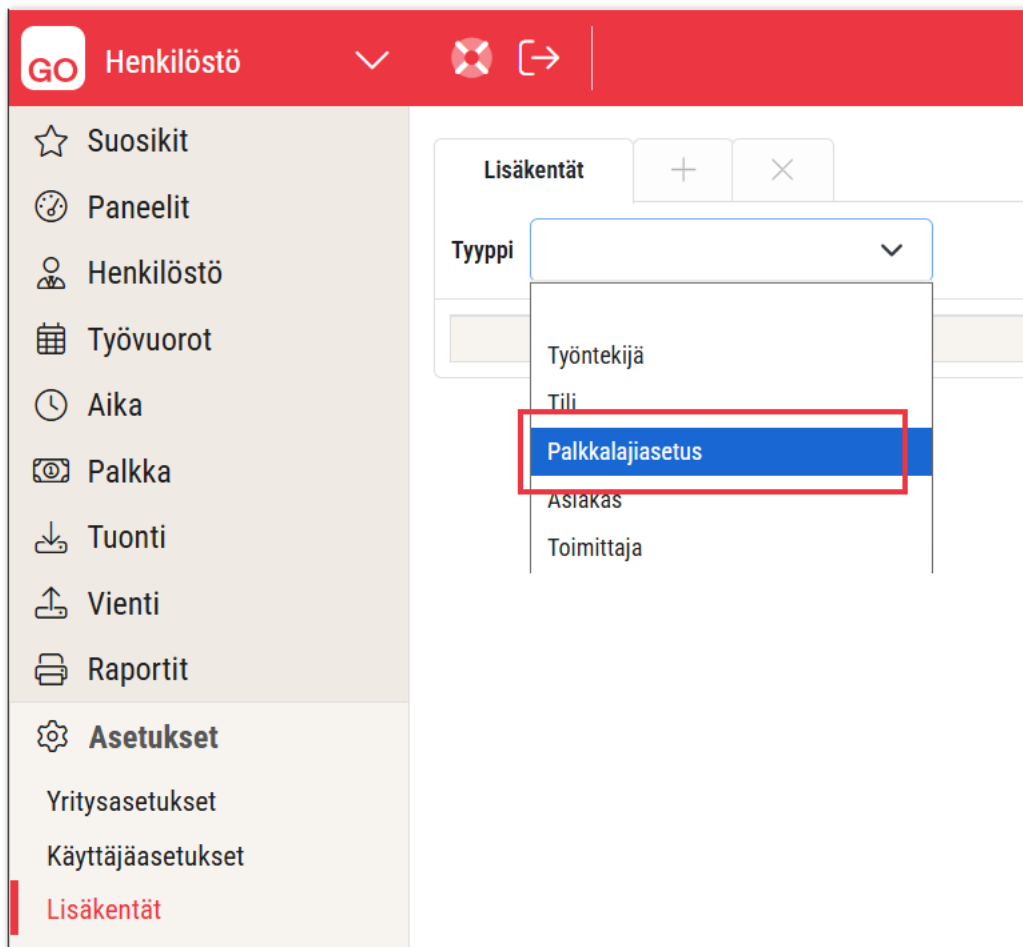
GO Henkilöstö

Suosikit
Paneelit
Henkilöstö
Työvuorot
Aika
Palkka
Tuonti
Vienti
Raportit
Asetukset
Yritysasetukset
Käyttäjäasetukset
Lisäkentät

Lisäkentät + ×

Tyyppi

Työntekijä
Tili
Palkkalajiasetus
Asiakas
Toimittaja